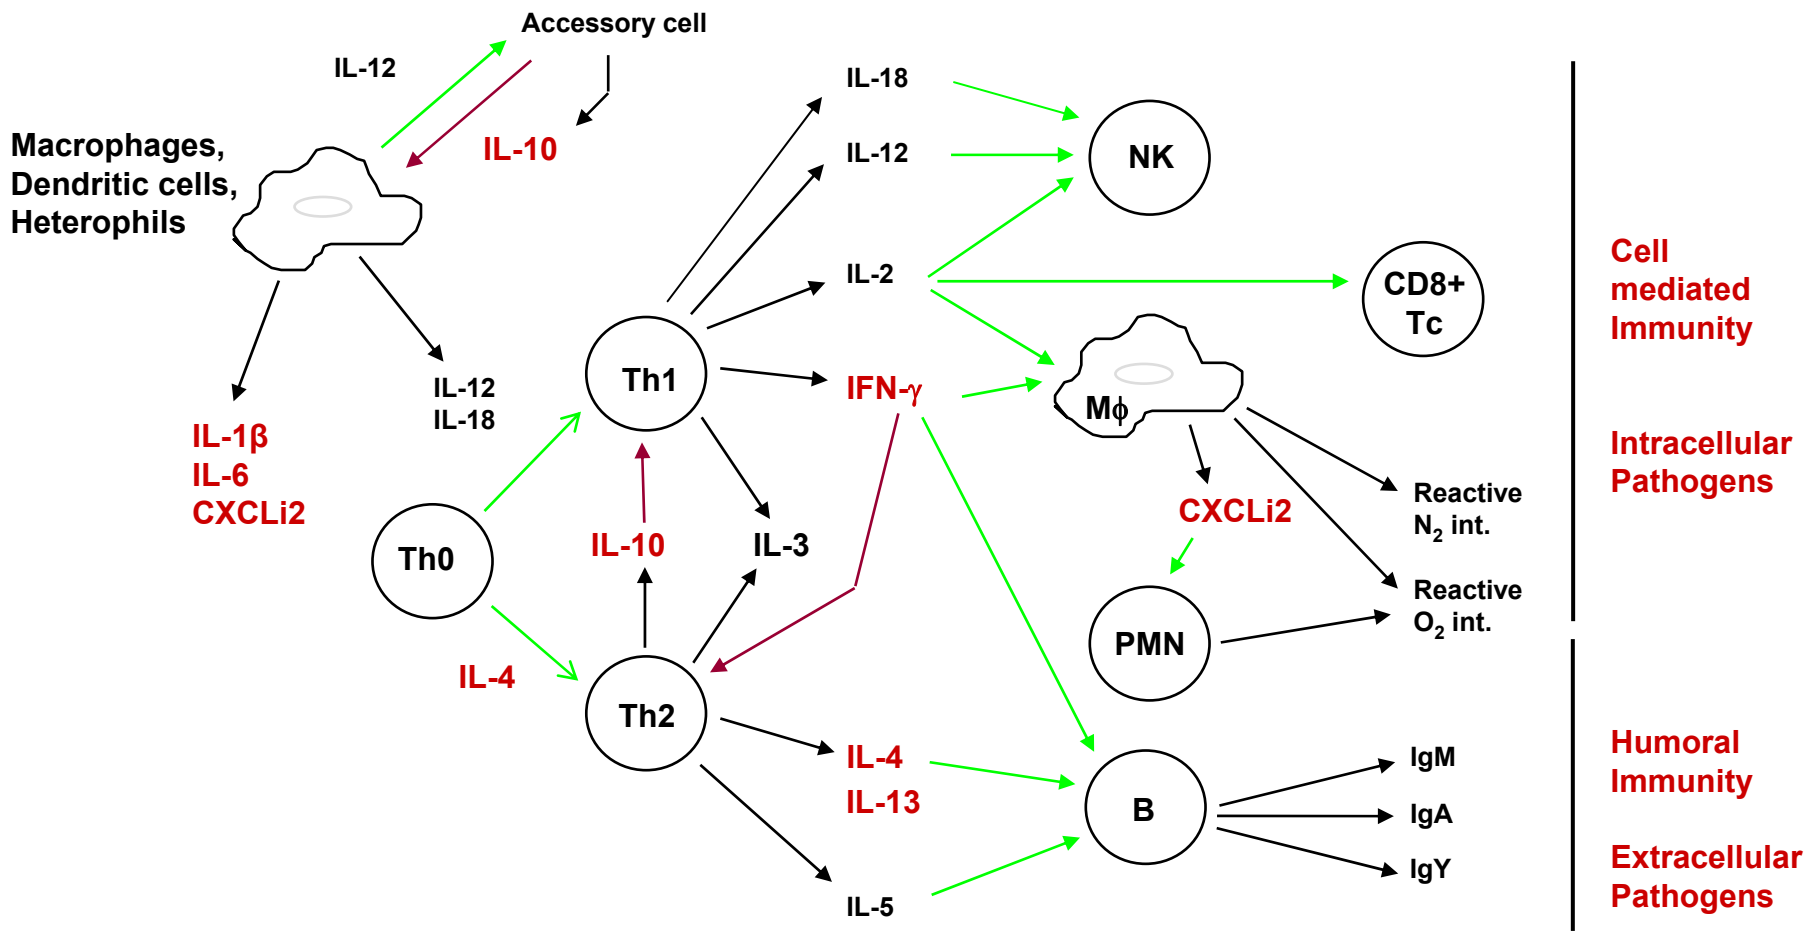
Accessory cell

IL-12

IL-10

Macrophages, Dendritic cells, Heterophils

IL-18

IL-12

NK

IL-2

CD8+ Tc

Cell mediated Immunity

Th1

IFN-γ

Mϕ

IL-12
IL-18

IL-1β
IL-6
CXCLi2

Intracellular Pathogens

Reactive $N_2$ int.

CXCLi2

Th0

IL-10

IL-3

Reactive $O_2$ int.

PMN

IL-4

Th2

IL-4
IL-13

B

IgM

IgA

IgY

IL-5

Humoral Immunity

Extracellular Pathogens